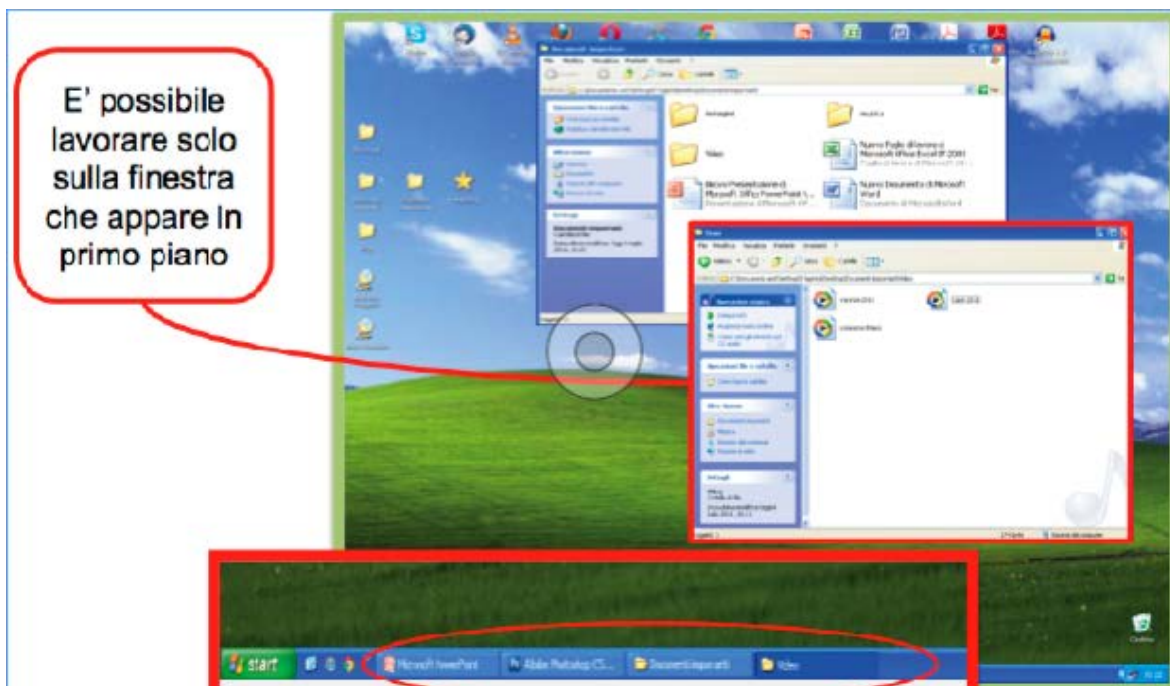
E' possibile lavorare solo sulla finestra che appare in primo piano

Immagini

Musica

Video

Nuovo Foglio di lavoro di Microsoft Office Excel 2007

Nuova Presentazione di Microsoft Office PowerPoint

Nuovo Documento di Microsoft Word

Video

File Modifica Visualizza Preferiti Strumenti ?

start

Microsoft PowerPoint

Adobe Photoshop CS

Documenti importanti

Video

Cestino